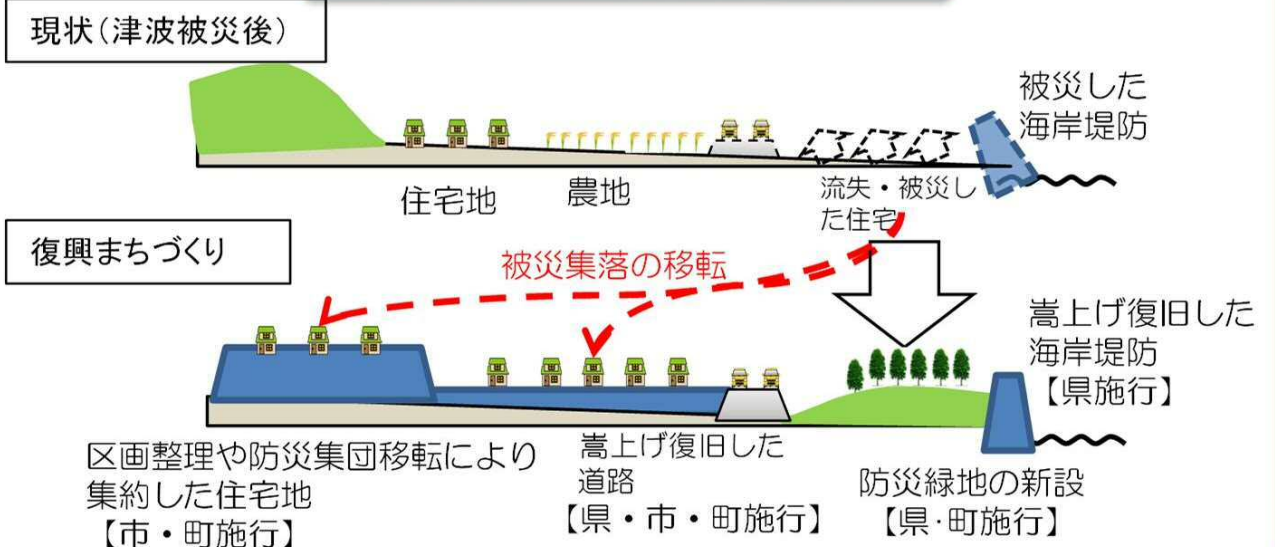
現状（津波被災後）

被災した海岸堤防

住宅地

農地

流失・被災した住宅

復興まちづくり

被災集落の移転

嵩上げ復旧した海岸堤防【県施行】

区画整理や防災集団移転により集約した住宅地【市・町施行】

嵩上げ復旧した道路【県・市・町施行】

防災緑地の新設【県･町施行】